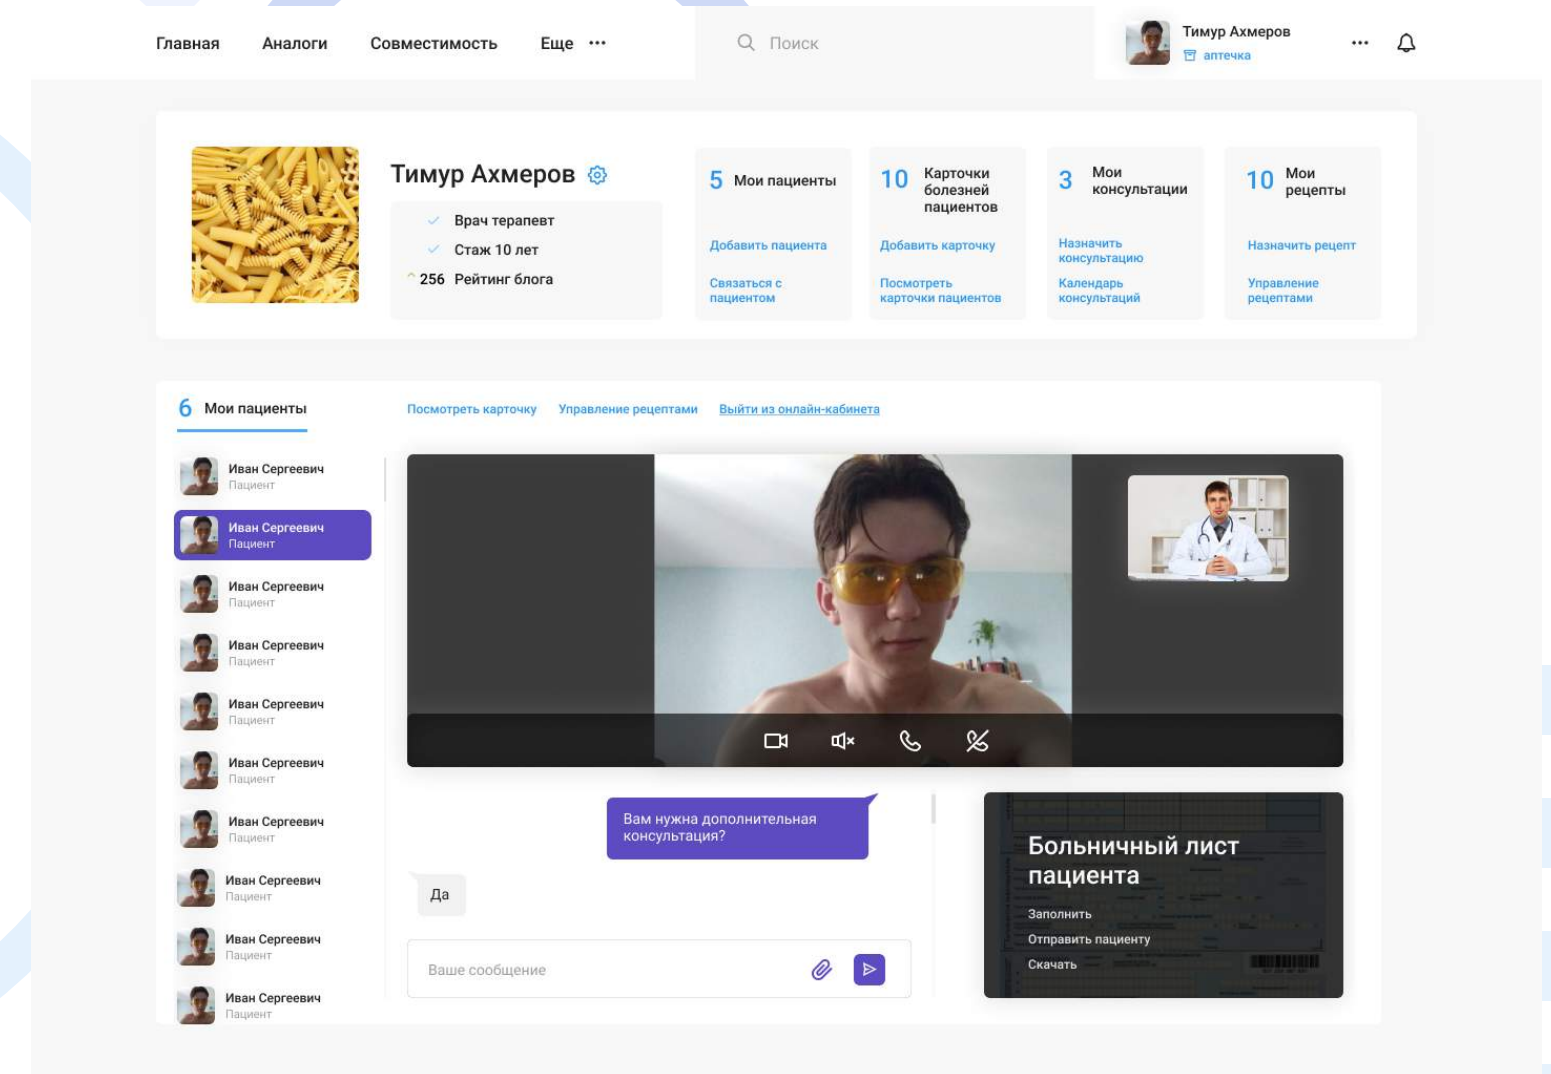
Главная Аналоги Совместимость Еще ···

Поиск

Тимур Ахмеров
аптечка

Тимур Ахмеров

Врач терапевт
Стаж 10 лет
256 Рейтинг блога

5 Мои пациенты
Добавить пациента
Связаться с пациентом

10 Карточки болезней пациентов
Добавить карточку
Посмотреть карточки пациентов

3 Мои консультации
Назначить консультацию
Календарь консультаций

10 Мои рецепты
Назначить рецепт
Управление рецептами

6 Мои пациенты

Посмотреть карточку Управление рецептами Выйти из онлайн-кабинета

Иван Сергеевич
Пациент
Иван Сергеевич
Пациент
Иван Сергеевич
Пациент
Иван Сергеевич
Пациент
Иван Сергеевич
Пациент
Иван Сергеевич
Пациент
Иван Сергеевич
Пациент
Иван Сергеевич
Пациент
Иван Сергеевич
Пациент
Иван Сергеевич
Пациент

Вам нужна дополнительная консультация?

Да

Ваше сообщение

Больничный лист пациента
Заполнить
Отправить пациенту
Скачать